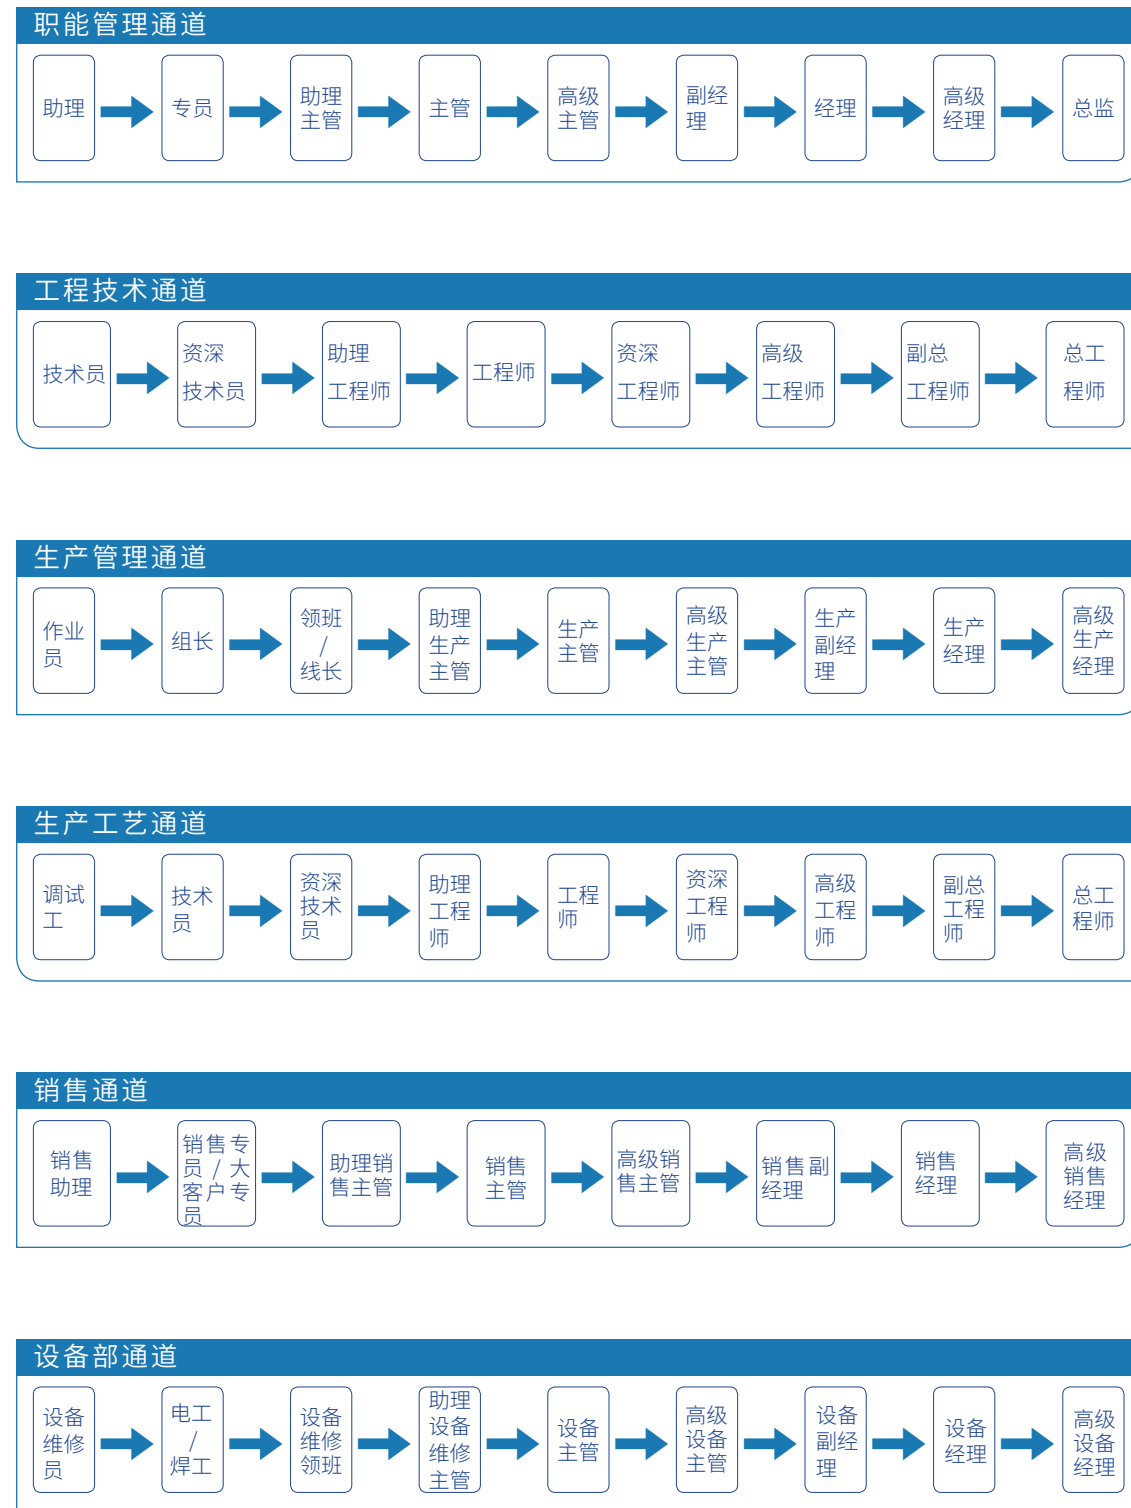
职能管理通道

助理 专员 助理主管 主管 高级主管 副经理 经理 高级经理 总监

工程技术通道

技术员 资深技术员 助理工程师 工程师 资深工程师 高级工程师 副总工程师 总工程师

生产管理通道

作业员 组长 领班/线长 助理生产主管 生产主管 高级生产主管 生产副经理 生产经理 高级生产经理

生产工艺通道

调试工 技术员 资深技术员 助理工程师 工程师 资深工程师 高级工程师 副总工程师 总工程师

销售通道

销售助理 销售专员/大客户专员 助理销售主管 销售主管 高级销售主管 销售副经理 销售经理 高级销售经理

设备部通道

设备维修员 电工/焊工 设备维修领班 助理设备维修主管 设备主管 高级设备主管 设备副经理 设备经理 高级设备经理